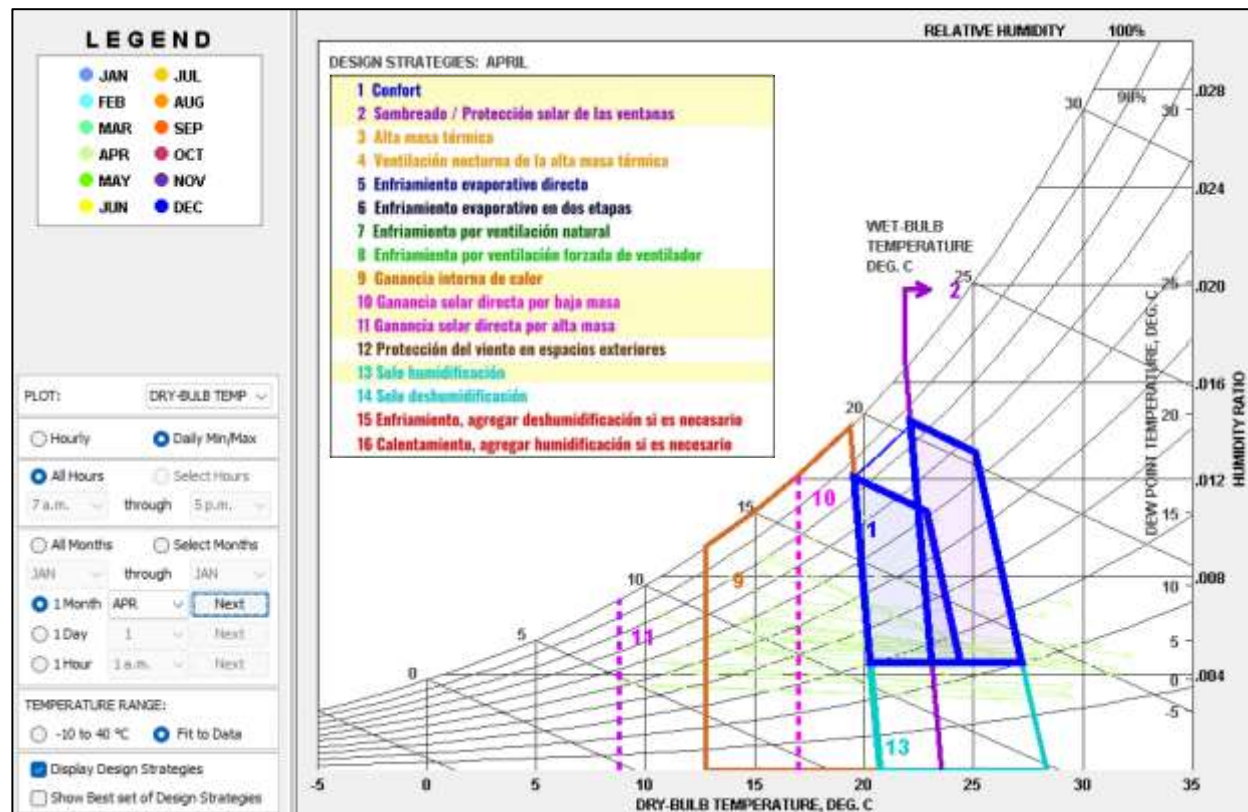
LEGEND

JAN JUL
FEB AUG
MAR SEP
APR OCT
MAY NOV
JUN DEC

PLOT: DRY-BULB TEMP

Hourly
Daily Min/Max

All Hours
Select Hours
7 a.m. through 5 p.m.

All Months
Select Months
JAN through JAN
1 Month APR Next
1 Day 1 Next
1 Hour 1 a.m. Next

TEMPERATURE RANGE:
-10 to 40 °C
Fit to Data

Display Design Strategies
Show Best set of Design Strategies

DESIGN STRATEGIES: APRIL
1 Confort
2 Sombreado / Protección solar de las ventanas
3 Alta masa térmica
4 Ventilación nocturna de la alta masa térmica
5 Enfriamiento evaporativo directo
6 Enfriamiento evaporativo en dos etapas
7 Enfriamiento por ventilación natural
8 Enfriamiento por ventilación forzada de ventilador
9 Ganancia interna de calor
10 Ganancia solar directa por baja masa
11 Ganancia solar directa por alta masa
12 Protección del viento en espacios exteriores
13 Solo humidificación
14 Solo deshumidificación
15 Enfriamiento, agregar deshumidificación si es necesario
16 Calentamiento, agregar humidificación si es necesario

RELATIVE HUMIDITY 100%
90%
WET-BULB TEMPERATURE DEG. C
DEW POINT TEMPERATURE, DEG. C
HUMIDITY RATIO
DRY-BULB TEMPERATURE, DEG. C

30 30 25 25 20 20 15 15 10 10 5 5 0 0 -5
.028 .024 .020 .016 .012 .008 .004
2 10 1 9 11 13
-5 0 5 10 15 20 25 30 35